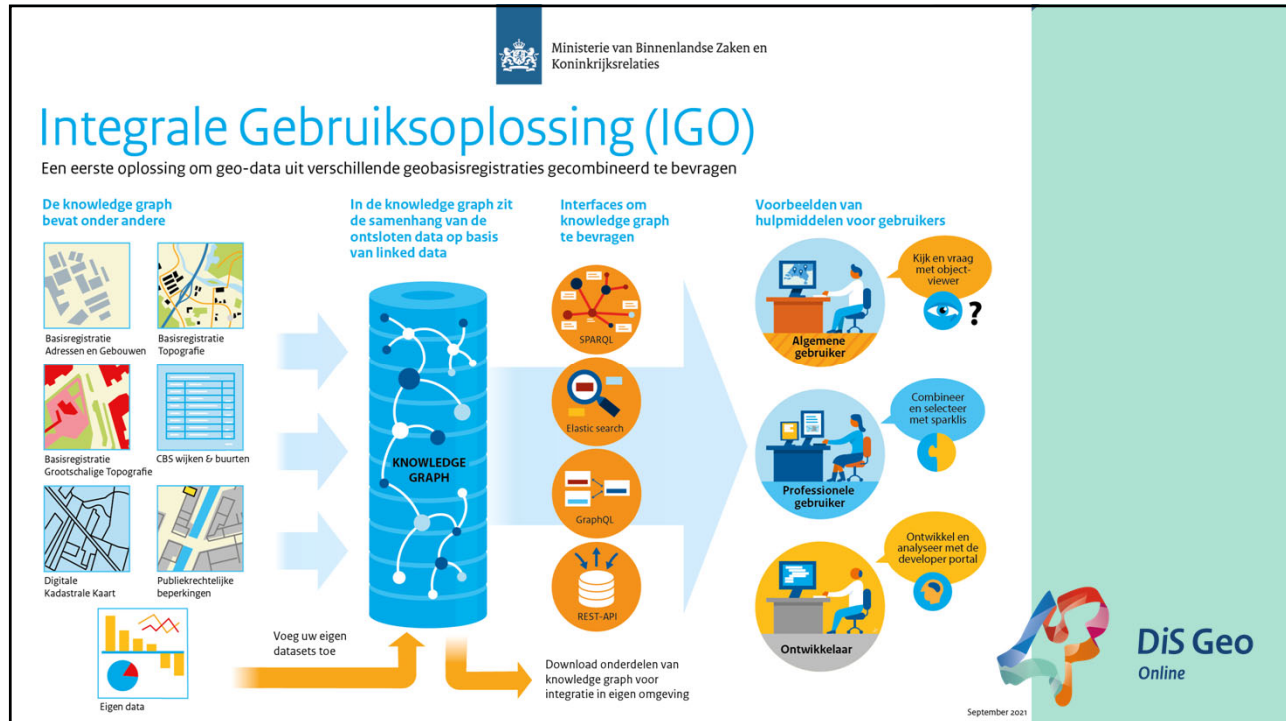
Ministerie van Binnenlandse Zaken en Koninkrijksrelaties

Integrale Gebruiksoplossing (IGO)

Een eerste oplossing om geo-data uit verschillende geobasisregistraties gecombineerd te bevragen

De knowledge graph bevat onder andere

Basisregistratie Adressen en Gebouwen

Basisregistratie Topografie

Basisregistratie Grootschalige Topografie

CBS wijken & buurten

Digitale Kadastrale Kaart

Publiekrechtelijke beperkingen

Eigen data

In de knowledge graph zit de samenhang van de ontsloten data op basis van linked data

KNOWLEDGE GRAPH

Interfaces om knowledge graph te bevragen

SPARQL

Elastic search

GraphQL

REST-API

Voorbeelden van hulpmiddelen voor gebruikers

Kijk en vraag met object-viewer

Algemene gebruiker

Combineer en selecteer met sparklis

Professionele gebruiker

Ontwikkel en analyseer met de developer portal

Ontwikkelaar

Voeg uw eigen datasets toe

Download onderdelen van knowledge graph voor integratie in eigen omgeving

September 2021

DiS Geo Online